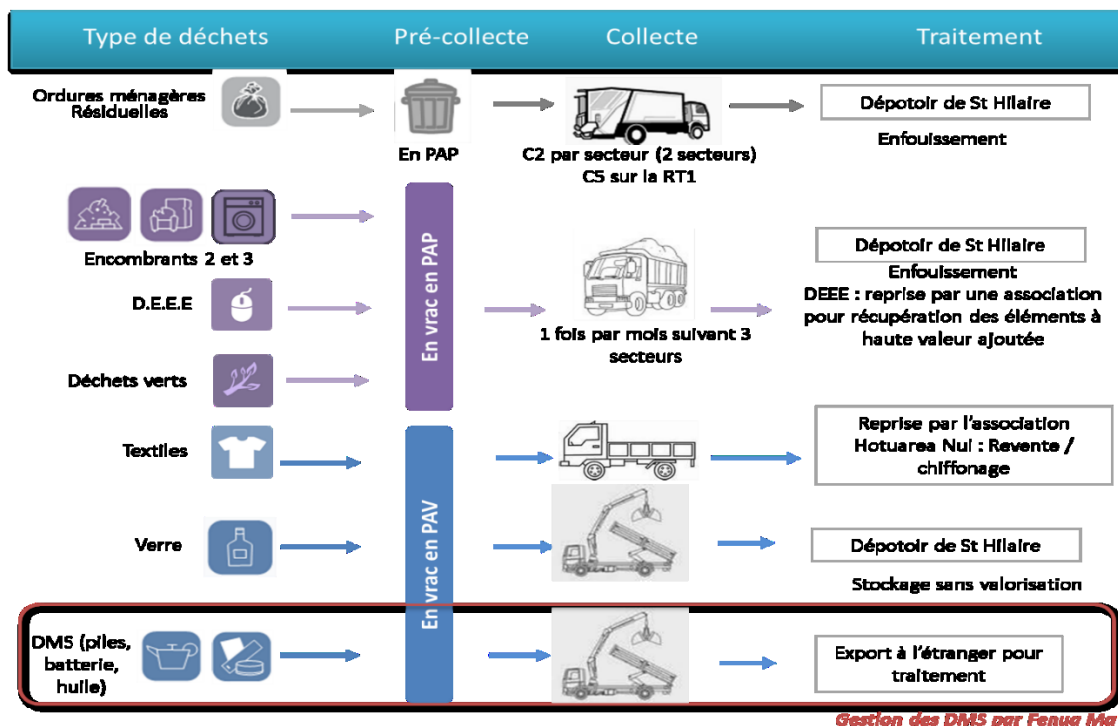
Type de déchets
Pré-collecte
Collecte
Traitement

Ordures ménagères Résiduelles

En PAP

C2 par secteur (2 secteurs)
C5 sur la RT1

Dépotoir de St Hilaire

Enfouissement

Encombrants 2 et 3

D.E.E.E

Déchets verts

En vrac en PAP

1 fois par mois suivant 3 secteurs

Dépotoir de St Hilaire

Enfouissement

DEEE : reprise par une association pour récupération des éléments à haute valeur ajoutée

Textiles

Verre

DMS (piles, batterie, huile)

En vrac en PAV

Reprise par l'association Hotuarea Nui : Revente / chiffonage

Dépotoir de St Hilaire

Stockage sans valorisation

Export à l'étranger pour traitement

Gestion des DMS par Fenua Ma